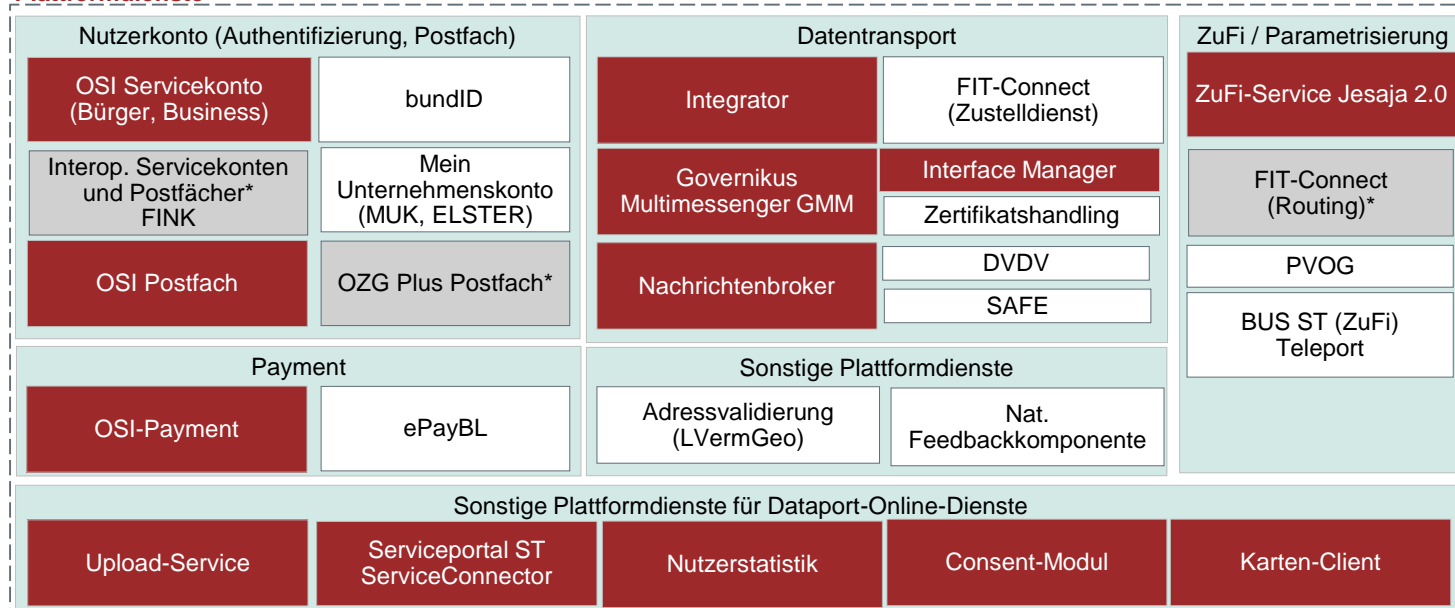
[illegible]

Nutzerkonto (Authentifizierung, Postfach)

OSI Servicekonto (Bürger, Business)

bundID

Interop. Servicekonten und Postfächer* FINK

Mein Unternehmenskonto (MUK, ELSTER)

OSI Postfach

OZG Plus Postfach*

Datentransport

Integrator

FIT-Connect (Zustelldienst)

Governikus Multimessenger GMM

Interface Manager

Zertifikatshandling

Nachrichtenbroker

DVDV

SAFE

ZuFi / Parametrisierung

ZuFi-Service Jesaja 2.0

FIT-Connect (Routing)*

PVOG

BUS ST (ZuFi) Teleport

Payment

OSI-Payment

ePayBL

Sonstige Plattformdienste

Adressvalidierung (LVermGeo)

Nat. Feedbackkomponente

Sonstige Plattformdienste für Dataport-Online-Dienste

Upload-Service

Serviceportal ST ServiceConnector

Nutzerstatistik

Consent-Modul

Karten-Client